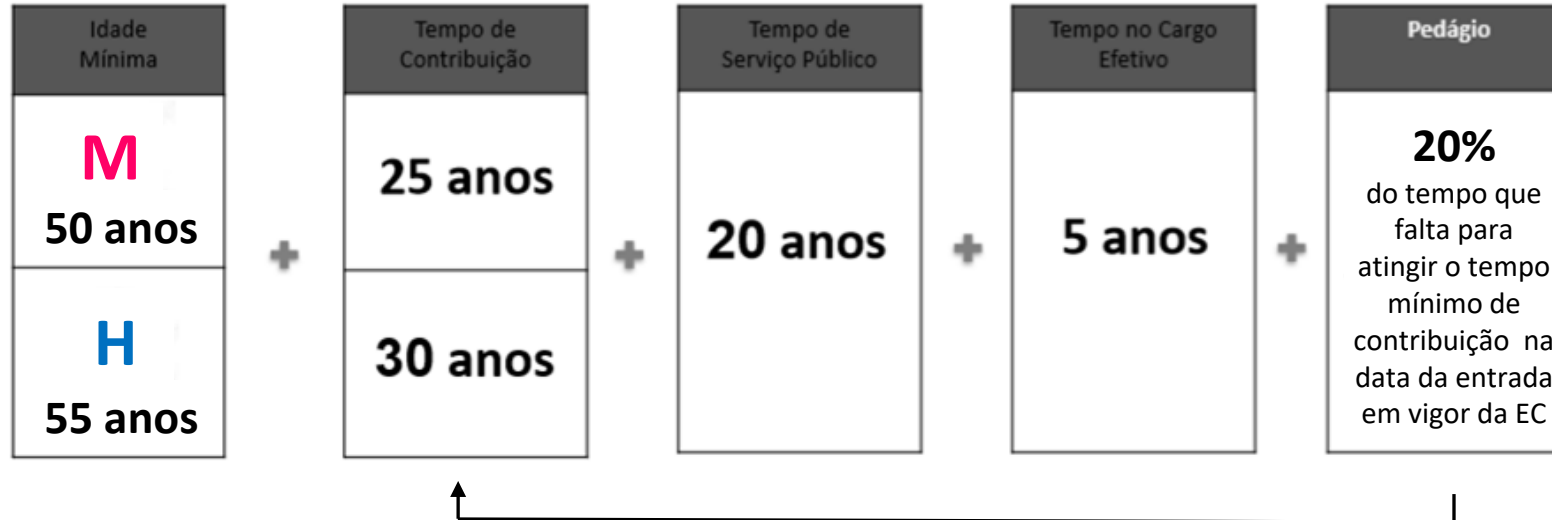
Idade Mínima

M
50 anos

H
55 anos

+

Tempo de Contribuição

25 anos

30 anos

+

Tempo de Serviço Público

20 anos

+

Tempo no Cargo Efetivo

5 anos

+

Pedágio

20%
do tempo que falta para atingir o tempo mínimo de contribuição na data da entrada em vigor da EC